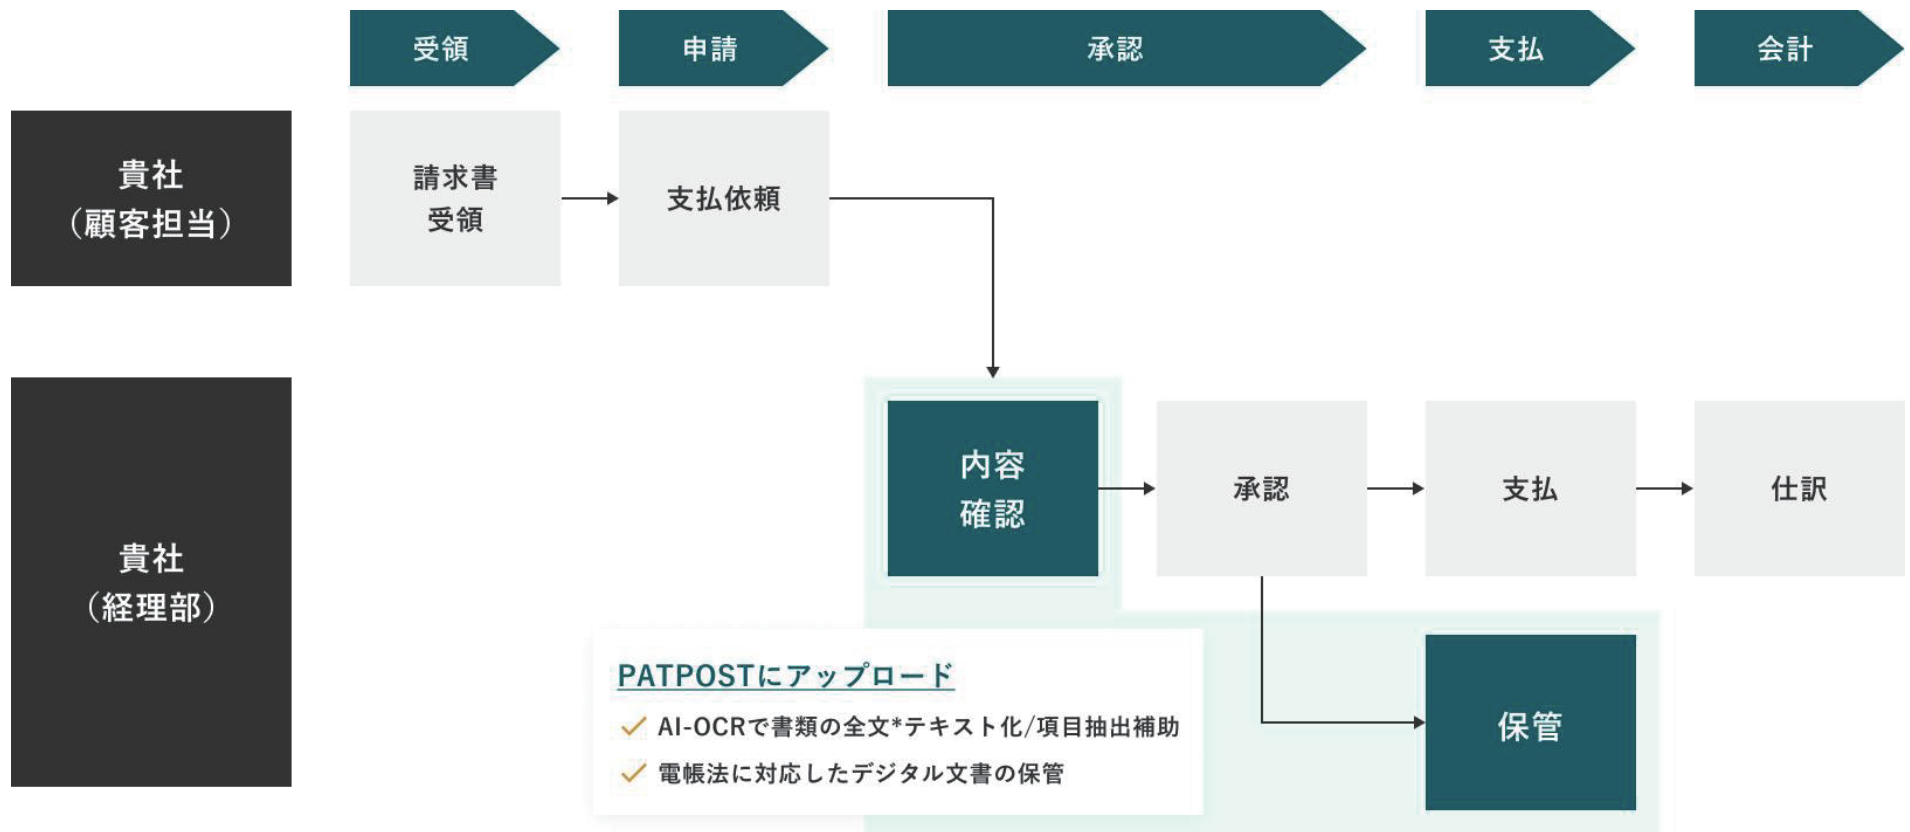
受領

申請

承認

支払

会計

貴社
(顧客担当)

請求書
受領

支払依頼

貴社
(経理部)

内容
確認

承認

支払

仕訳

保管

PATPOSTにアップロード

✓ AI-OCRで書類の全文*テキスト化/項目抽出補助

✓ 電帳法に対応したデジタル文書の保管